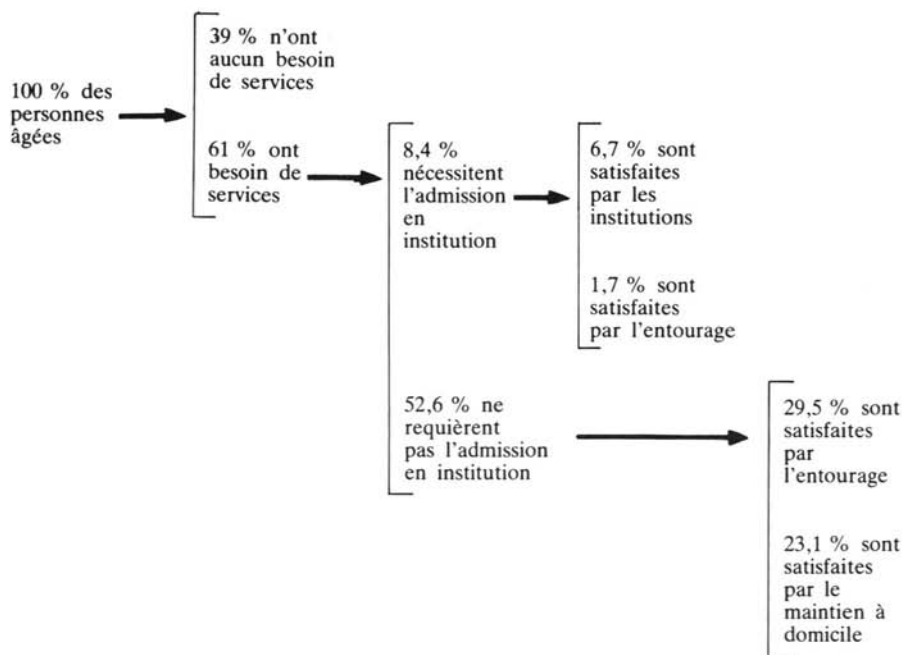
100 % des personnes âgées

39 % n'ont aucun besoin de services

61 % ont besoin de services

8,4 % nécessitent l'admission en institution

6,7 % sont satisfaites par les institutions

1,7 % sont satisfaites par l'entourage

52,6 % ne requièrent pas l'admission en institution

29,5 % sont satisfaites par l'entourage

23,1 % sont satisfaites par le maintien à domicile